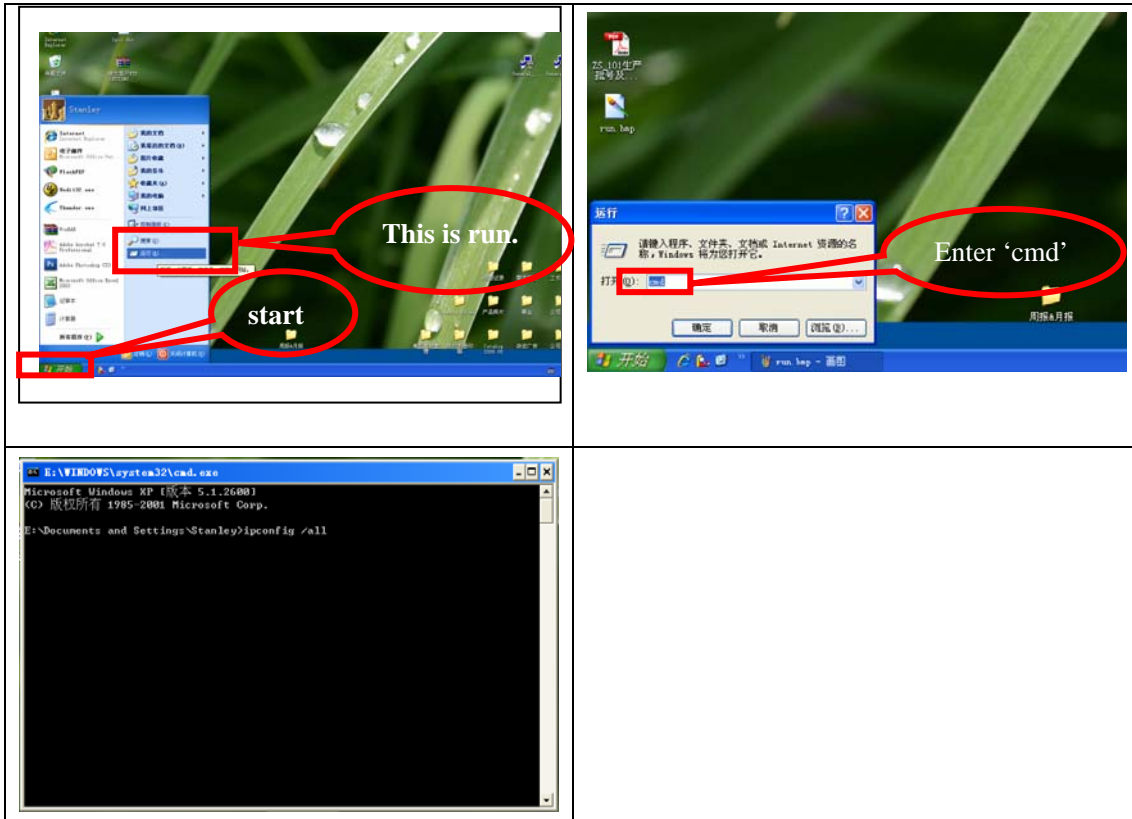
Stanley

This is run.

start

开始

ZS_101生产 报号反...

run bmp

运行

请键入程序、文件夹、文档或 Internet 资源的名称，Windows 将为您打开它。

打开(O): cmd

确定 | 取消 | 浏览(B)...

Enter ‘cmd’

周报&月报

开始

run bmp - 画图

E:\WINDOWS\system32\cmd.exe

Microsoft Windows XP [版本 5.1.2600]
(C) 版权所有 1985-2001 Microsoft Corp.

E:\Documents and Settings\Stanley>ipconfig /all